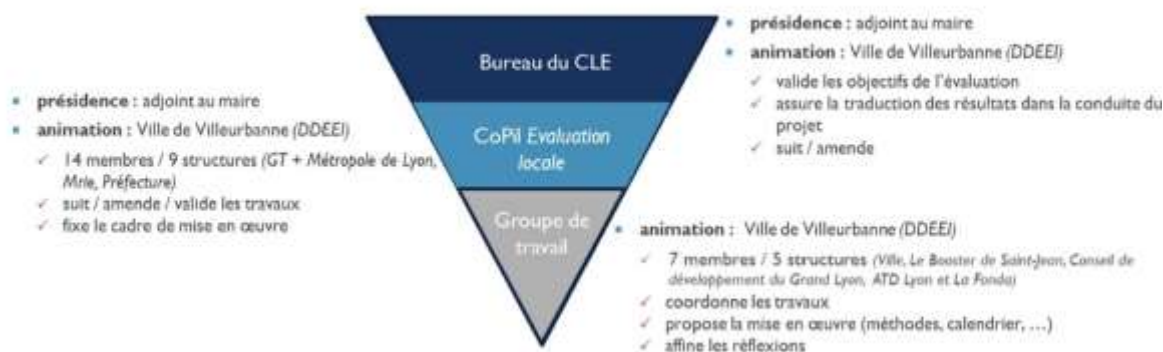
Bureau du CLE

CoPil Evaluation locale

Groupe de travail

- présidence : adjoint au maire
- animation : Ville de Villeurbanne (DDEEI)
  ✓ valide les objectifs de l'évaluation
  ✓ assure la traduction des résultats dans la conduite du projet
  ✓ suit / amende

- présidence : adjoint au maire
- animation : Ville de Villeurbanne (DDEEI)
  ✓ 14 membres / 9 structures (GT + Métropole de Lyon, Mrie, Préfecture)
  ✓ suit / amende / valide les travaux
  ✓ fixe le cadre de mise en œuvre

- animation : Ville de Villeurbanne (DDEEI)
  ✓ 7 membres / 5 structures (Ville, Le Booster de Saint-Jean, Conseil de développement du Grand Lyon, ATD Lyon et La Fonda)
  ✓ coordonne les travaux
  ✓ propose la mise en œuvre (méthodes, calendrier, …)
  ✓ affine les réflexions